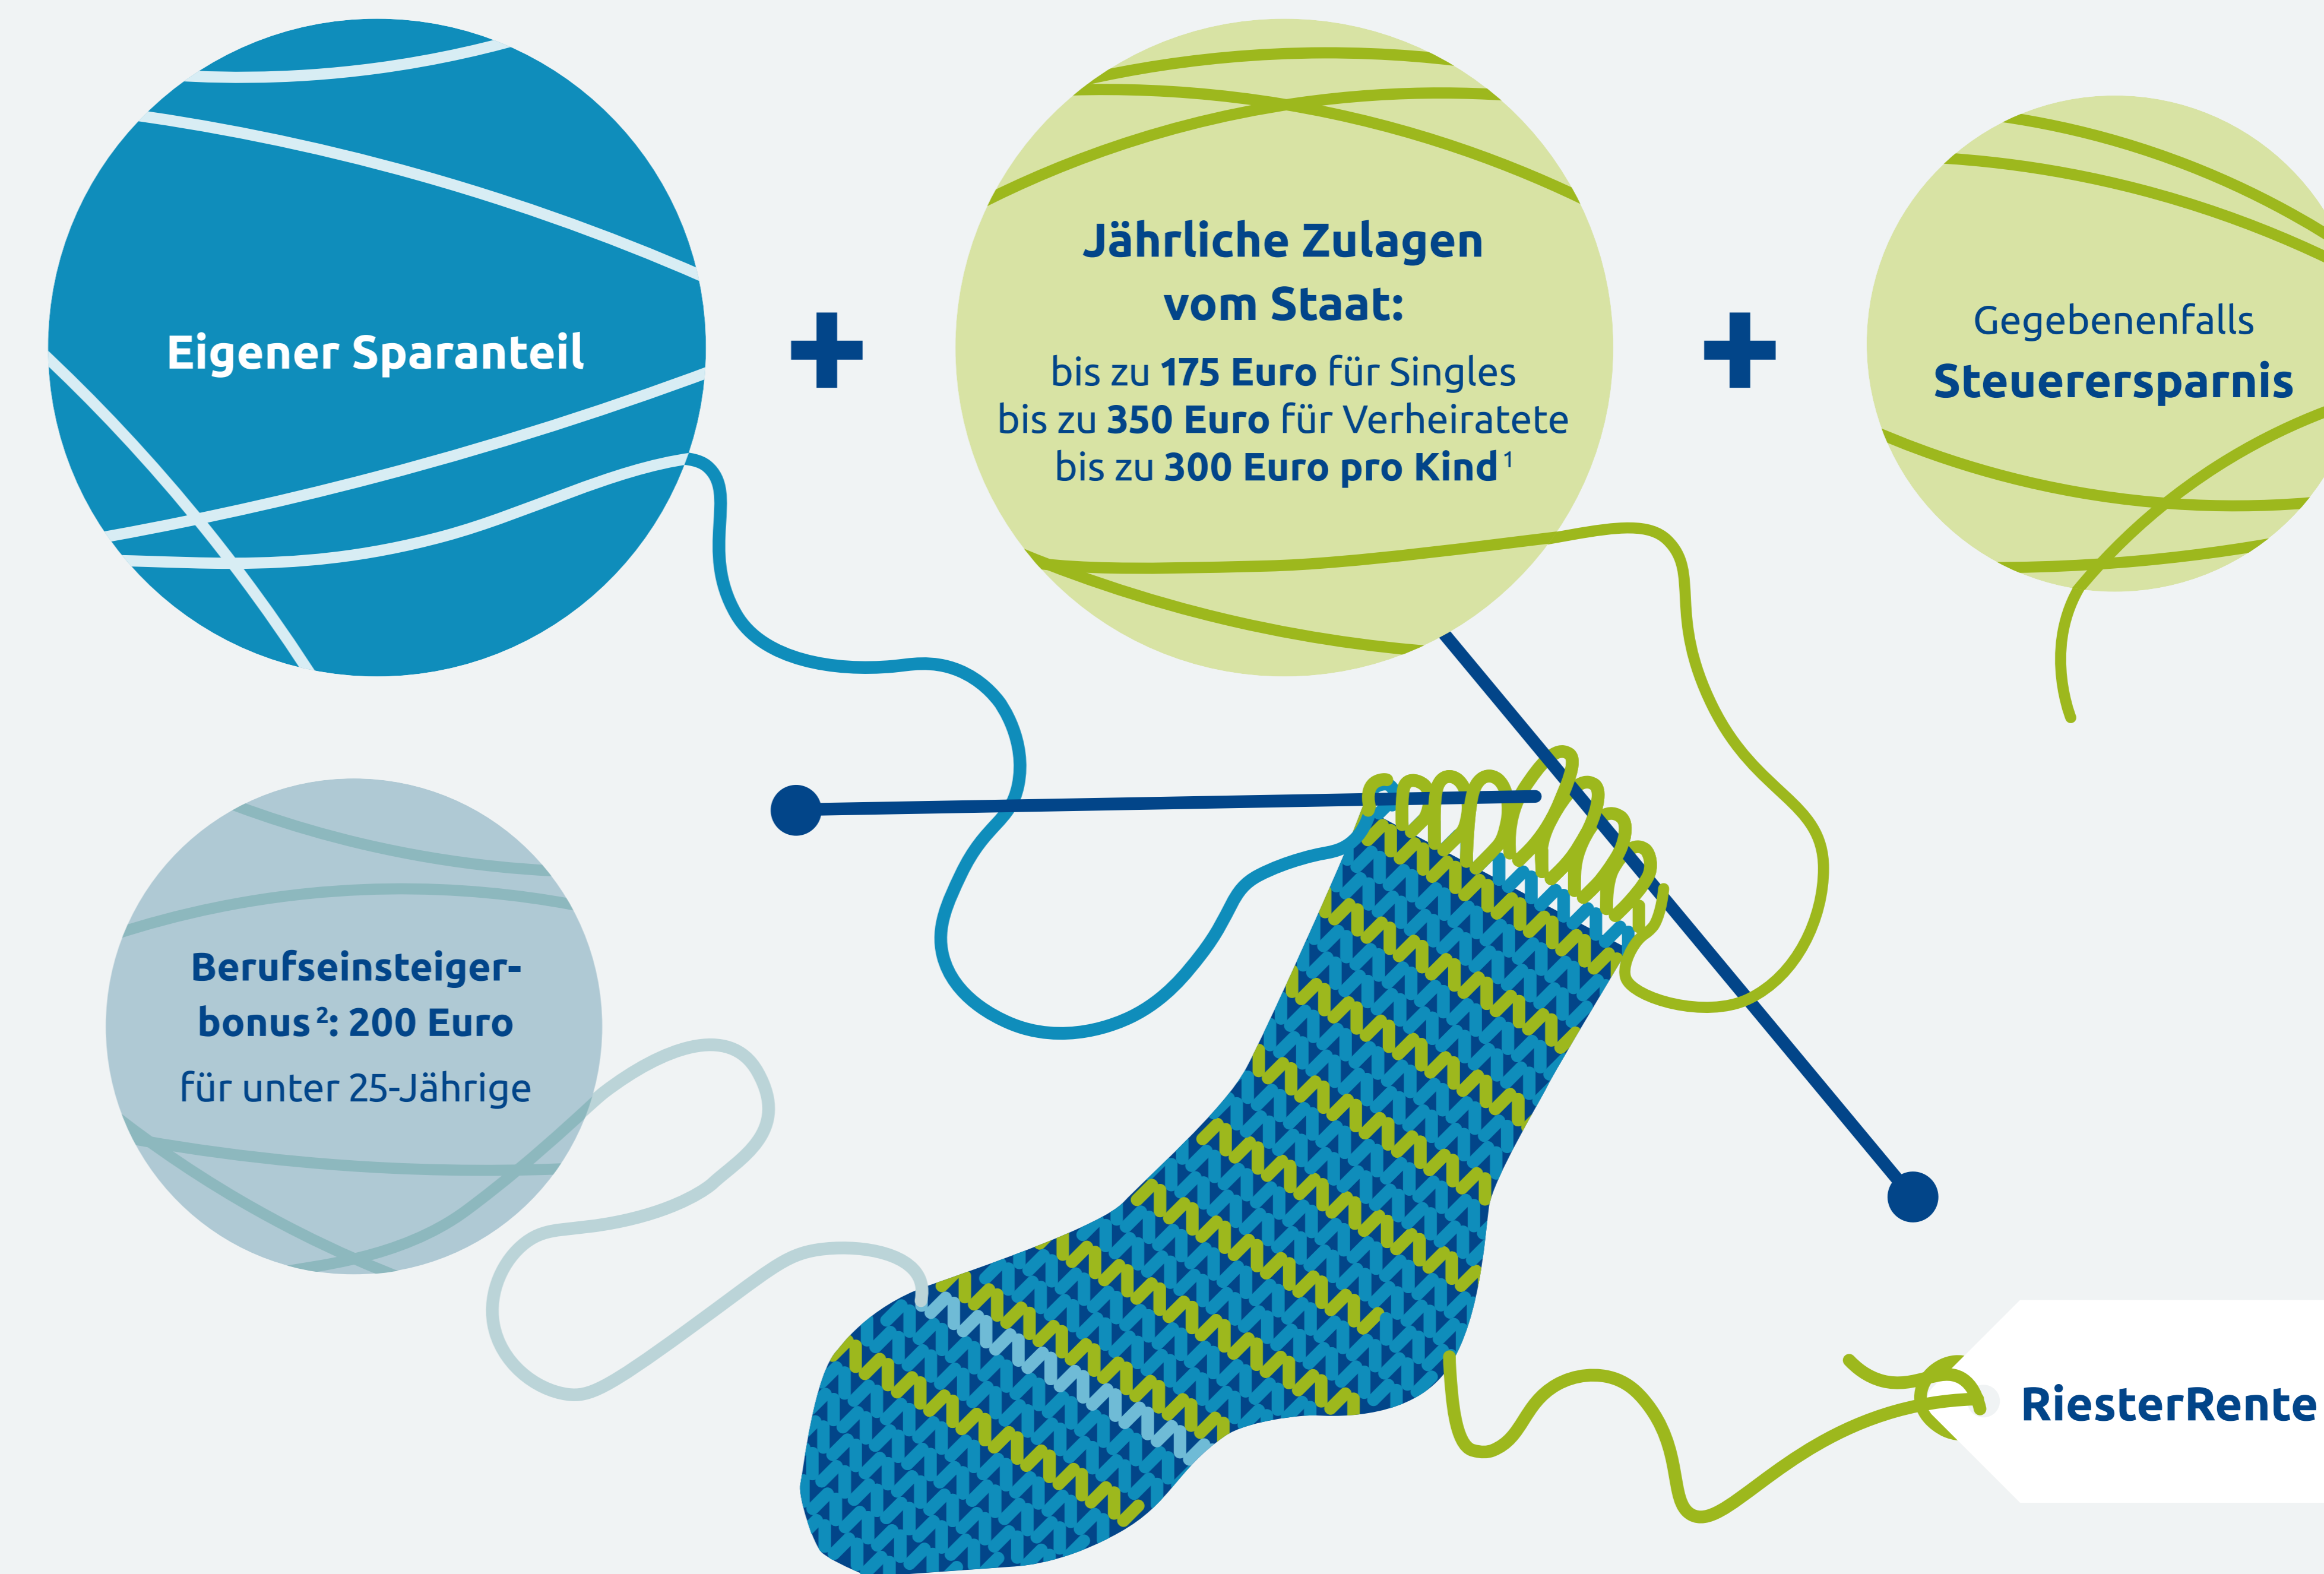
Eigener Sparanteil

+

Jährliche Zulagen vom Staat:

bis zu **175 Euro** für Singles
bis zu **350 Euro** für Verheiratete
bis zu **300 Euro pro Kind**$^1$

+

Gegebenenfalls
**Steuerersparnis**

Berufseinsteigerbonus$^2$: 200 Euro

für unter 25-Jährige

RiesterRente